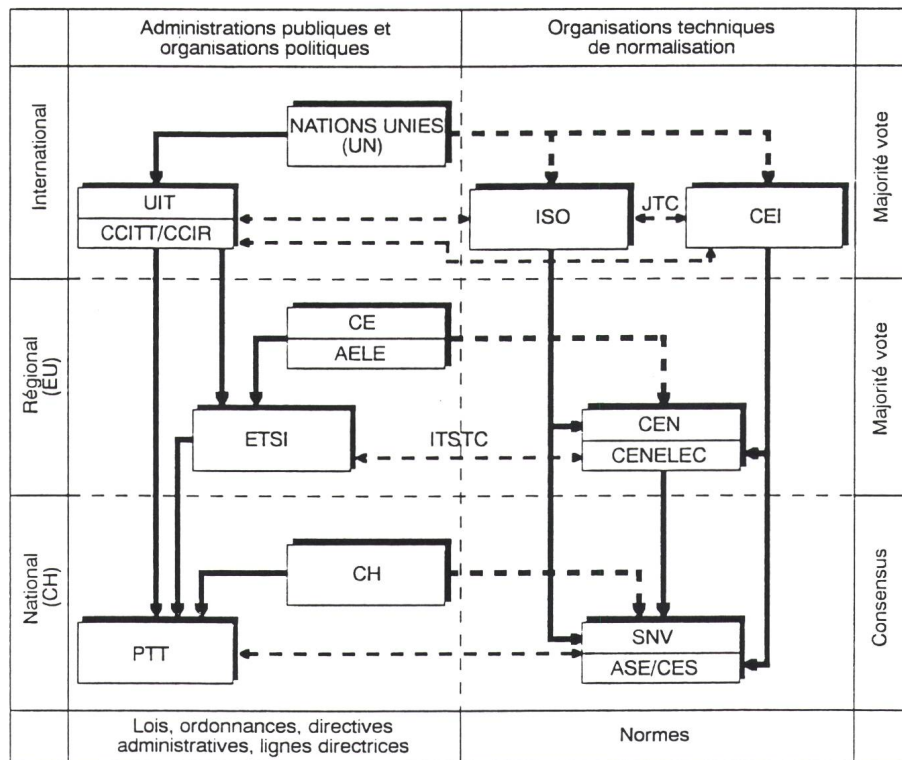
Administrations publiques et organisations politiques

Organisations techniques de normalisation

International

NATIONS UNIES (UN)

UIT

CCITT/CCIR

ISO

JTC

CEI

Majorité vote

Régional (EU)

CE

AELE

ETSI

ITSTC

CEN

CENELEC

Majorité vote

National (CH)

CH

PTT

SNV

ASE/CES

Consensus

Lois, ordonnances, directives administratives, lignes directrices

Normes